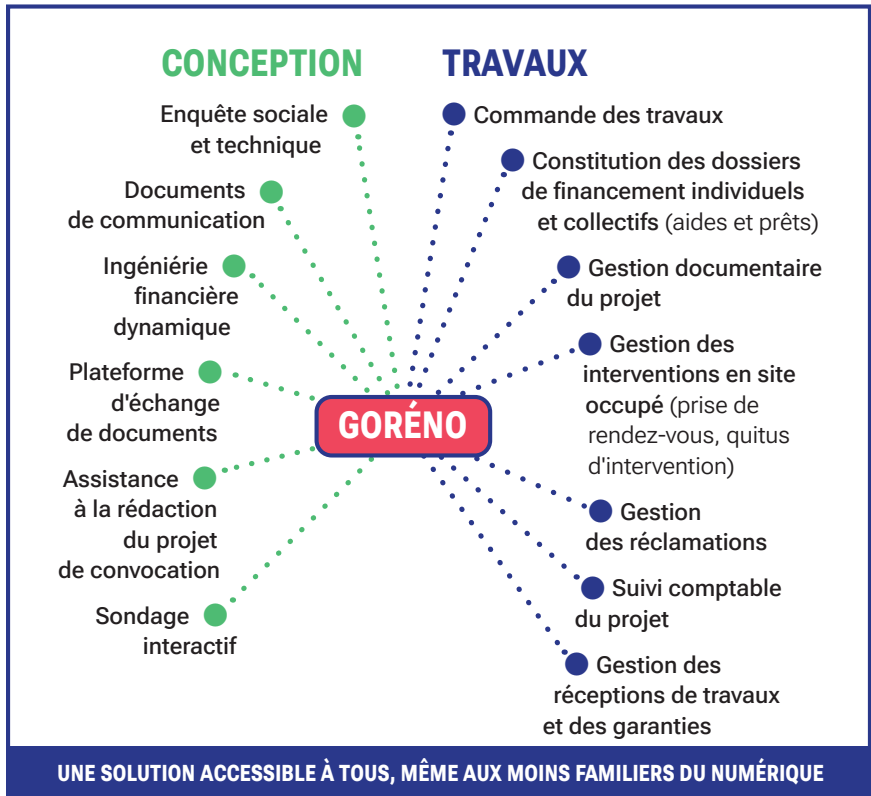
CONCEPTION

Enquête sociale et technique

Documents de communication

Ingéniérie financière dynamique

Plateforme d'échange de documents

Assistance à la rédaction du projet de convocation

Sondage interactif

TRAVAUX

Commande des travaux

Constitution des dossiers de financement individuels et collectifs (aides et prêts)

Gestion documentaire du projet

Gestion des interventions en site occupé (prise de rendez-vous, quitus d'intervention)

Gestion des réclamations

Suivi comptable du projet

Gestion des réceptions de travaux et des garanties

GORÉNO

UNE SOLUTION ACCESSIBLE À TOUS, MÊME AUX MOINS FAMILIERS DU NUMÉRIQUE